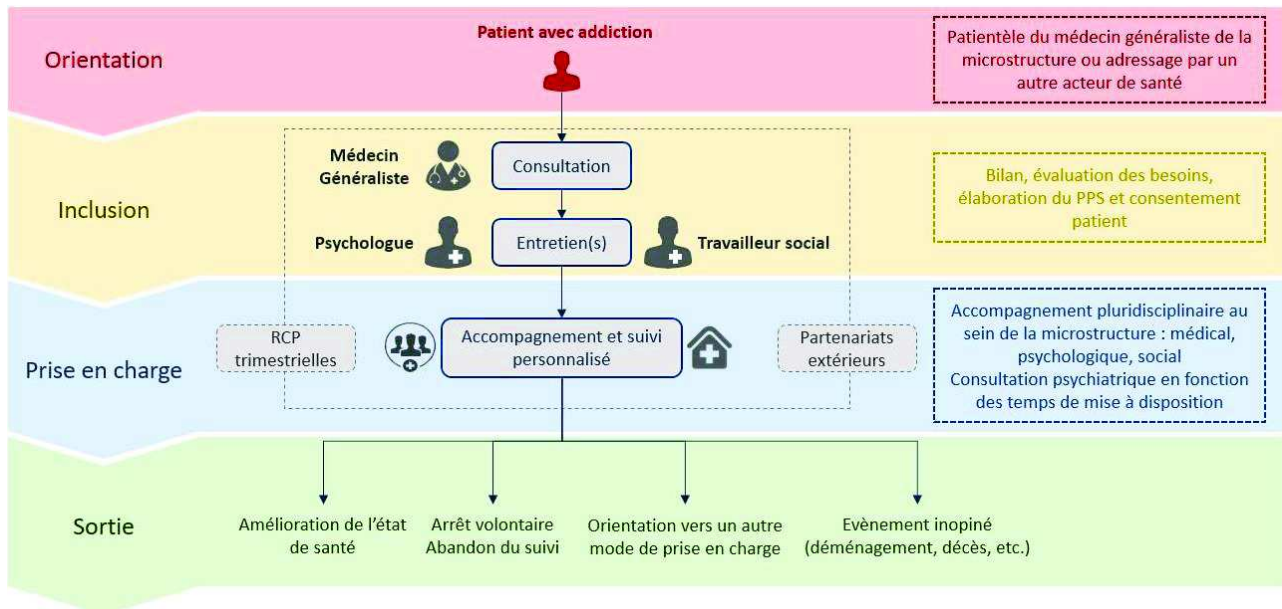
Orientation

Patient avec addiction

Patientèle du médecin généraliste de la microstructure ou adressage par un autre acteur de santé

Inclusion

Médecin Généraliste

Consultation

Psychologue

Entretien(s)

Travailleur social

Bilan, évaluation des besoins, élaboration du PPS et consentement patient

Prise en charge

RCP trimestrielles

Accompagnement et suivi personnalisé

Partenariats extérieurs

Accompagnement pluridisciplinaire au sein de la microstructure : médical, psychologique, social
Consultation psychiatrique en fonction des temps de mise à disposition

Sortie

Amélioration de l'état de santé

Arrêt volontaire
Abandon du suivi

Orientation vers un autre mode de prise en charge

Evènement inopiné (déménagement, décès, etc.)